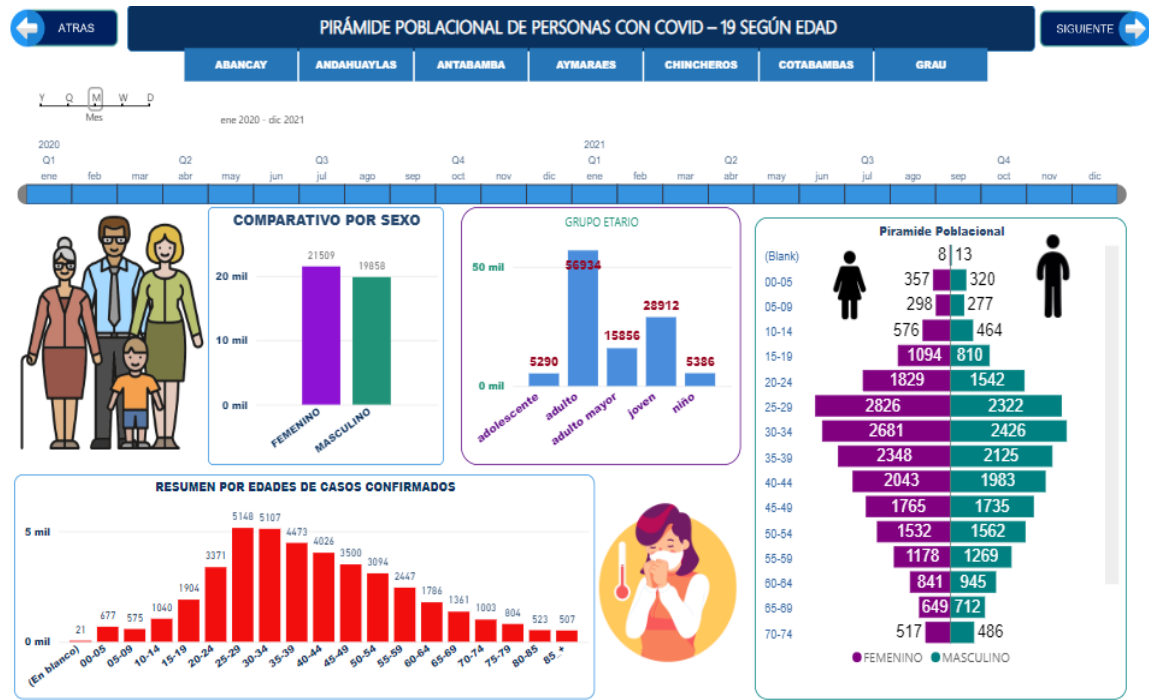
ATRAS

PIRÁMIDE POBLACIONAL DE PERSONAS CON COVID – 19 SEGÚN EDAD

SIGUIENTE

ABANCAY | ANDAHUAYLAS | ANTABAMBA | AYMARAES | CHINCHEROS | COTABAMBAS | GRAU

Y Q M W D
Mes

ene 2020 - dic 2021

2020
Q1 ene feb mar Q2 abr may jun Q3 jul ago sep Q4 oct nov dic
2021
Q1 ene feb mar Q2 abr may jun Q3 jul ago sep Q4 oct nov dic

COMPARATIVO POR SEXO
20 mil
10 mil
0 mil
21509
19858
FEMENINO
MASCULINO

GRUPO ETARIO
50 mil
0 mil
5290
56934
15856
28912
5386
adolescente
adulto
adulto mayor
joven
niño

Piramide Poblacional

| | FEMENINO | MASCULINO |
|---|---|---|
| (Blank) | 8 | 13 |
| 00-05 | 357 | 320 |
| 05-09 | 298 | 277 |
| 10-14 | 576 | 464 |
| 15-19 | 1094 | 810 |
| 20-24 | 1829 | 1542 |
| 25-29 | 2826 | 2322 |
| 30-34 | 2681 | 2426 |
| 35-39 | 2348 | 2125 |
| 40-44 | 2043 | 1983 |
| 45-49 | 1765 | 1735 |
| 50-54 | 1532 | 1562 |
| 55-59 | 1178 | 1269 |
| 60-64 | 841 | 945 |
| 65-69 | 649 | 712 |
| 70-74 | 517 | 486 |

FEMENINO MASCULINO

RESUMEN POR EDADES DE CASOS CONFIRMADOS
5 mil
0 mil

| (En blanco) | 00-05 | 05-09 | 10-14 | 15-19 | 20-24 | 25-29 | 30-34 | 35-39 | 40-44 | 45-49 | 50-54 | 55-59 | 60-64 | 65-69 | 70-74 | 75-79 | 80-85 | 85 + |
|---|---|---|---|---|---|---|---|---|---|---|---|---|---|---|---|---|---|---|
| 21 | 677 | 575 | 1040 | 1904 | 3371 | 5148 | 5107 | 4473 | 4026 | 3500 | 3094 | 2447 | 1786 | 1361 | 1003 | 804 | 523 | 507 |